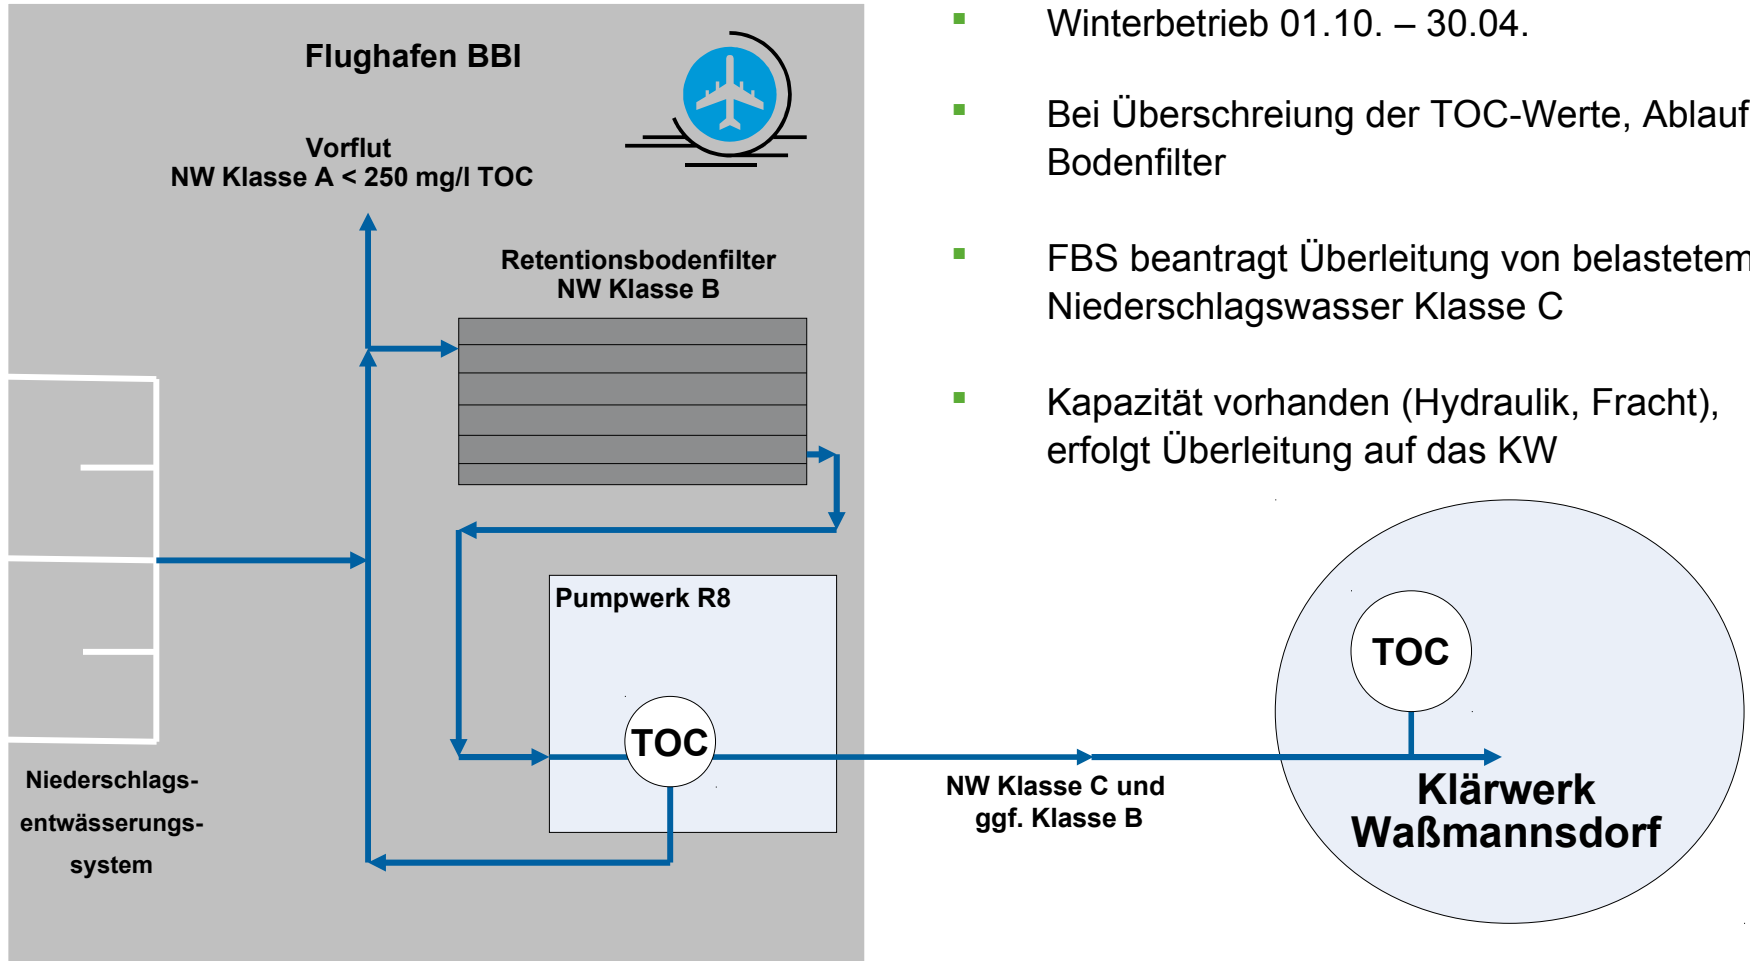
Flughafen BBI

Vorflut
NW Klasse A < 250 mg/l TOC

Retentionsbodenfilter
NW Klasse B

Pumpwerk R8

TOC

Niederschlagsentwässerungssystem

NW Klasse C und ggf. Klasse B

TOC

Klärwerk Waßmannsdorf

- Winterbetrieb 01.10. – 30.04.

- Bei Überschreiung der TOC-Werte, Ablauf Bodenfilter

- FBS beantragt Überleitung von belastetem Niederschlagswasser Klasse C

- Kapazität vorhanden (Hydraulik, Fracht), erfolgt Überleitung auf das KW